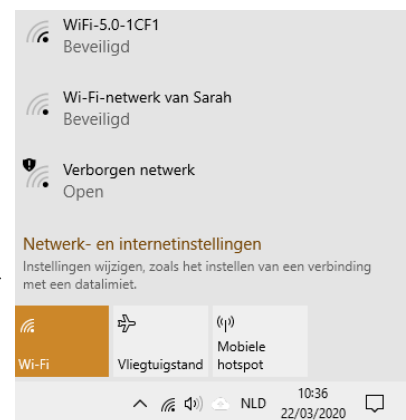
WiFi-5.0-1CF1
Beveiligd

Wi-Fi-netwerk van Sarah
Beveiligd

Verborgen netwerk
Open

Netwerk- en internetinstellingen
Instellingen wijzigen, zoals het instellen van een verbinding met een datalimiet.

Wi-Fi

Vliegtuigstand

Mobiele hotspot

NLD

10:36
22/03/2020